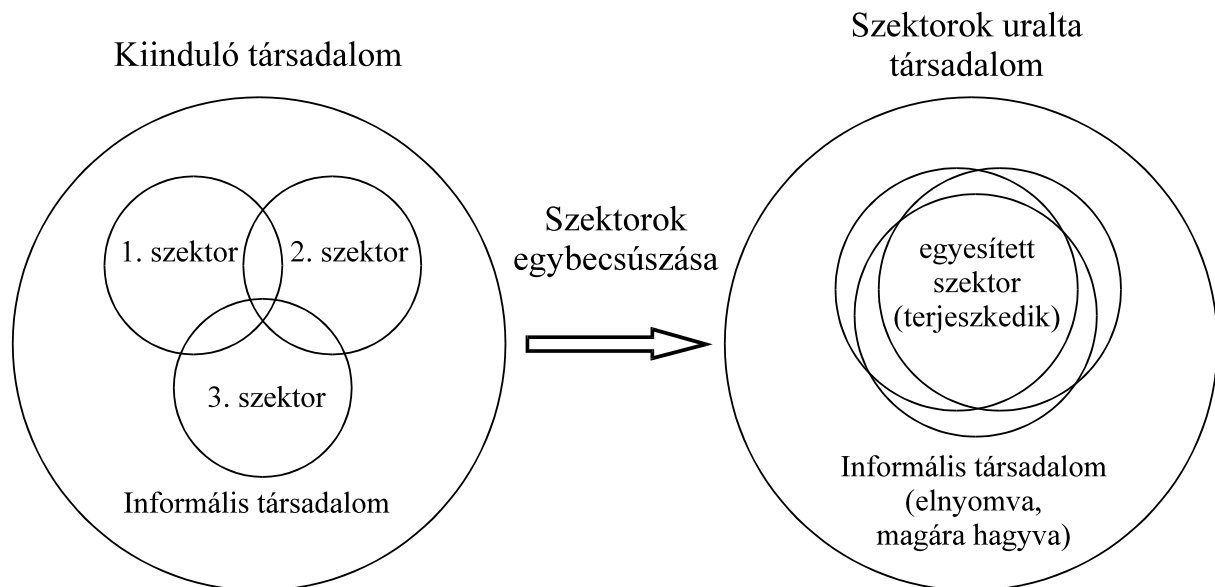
Kiinduló társadalom

1. szektor

2. szektor

3. szektor

Informális társadalom

Szektorok egybecsúszása

Szektorok uralta társadalom

egyesített szektor (terjeszkedik)

Informális társadalom (elnyomva, magára hagyva)